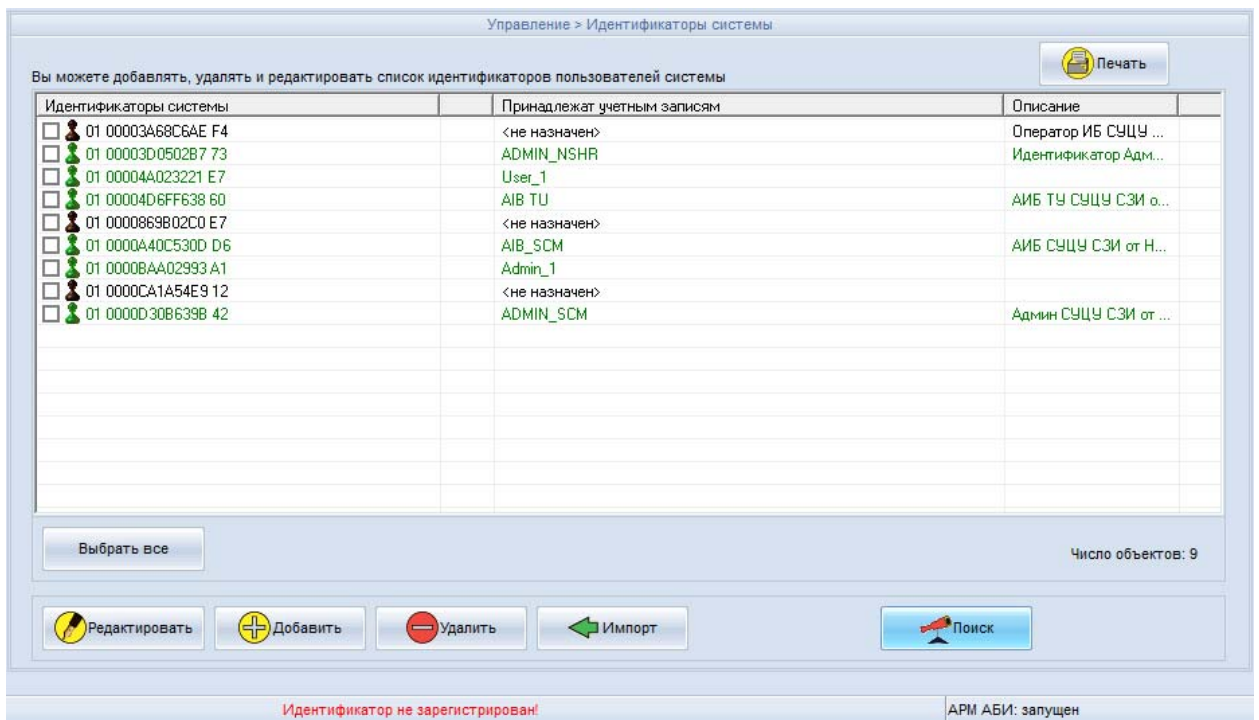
Управление > Идентификаторы системы

Печать

Вы можете добавлять, удалять и редактировать список идентификаторов пользователей системы

| Идентификаторы системы | | Принадлежат учетным записям | Описание |
|---|---|---|---|
| 01 00003A68C6AE F4 | | <не назначен> | Оператор ИБ СУЦУ ... |
| 01 00003D0502B7 73 | | ADMIN_NSHR | Идентификатор Адм... |
| 01 00004A023221 E7 | | User_1 | |
| 01 00004D6FF638 60 | | AIB TU | АИБ ТУ СУЦУ СЗИ о... |
| 01 0000869B02C0 E7 | | <не назначен> | |
| 01 0000A40C530D D6 | | AIB_SCM | АИБ СУЦУ СЗИ от Н... |
| 01 0000BAA02993 A1 | | Admin_1 | |
| 01 0000CA1A54E9 12 | | <не назначен> | |
| 01 0000D30B639B 42 | | ADMIN_SCM | Админ СУЦУ СЗИ от ... |

Выбрать все

Число объектов: 9

Редактировать Добавить Удалить Импорт Поиск

Идентификатор не зарегистрирован!

АРМ АБИ: запущен